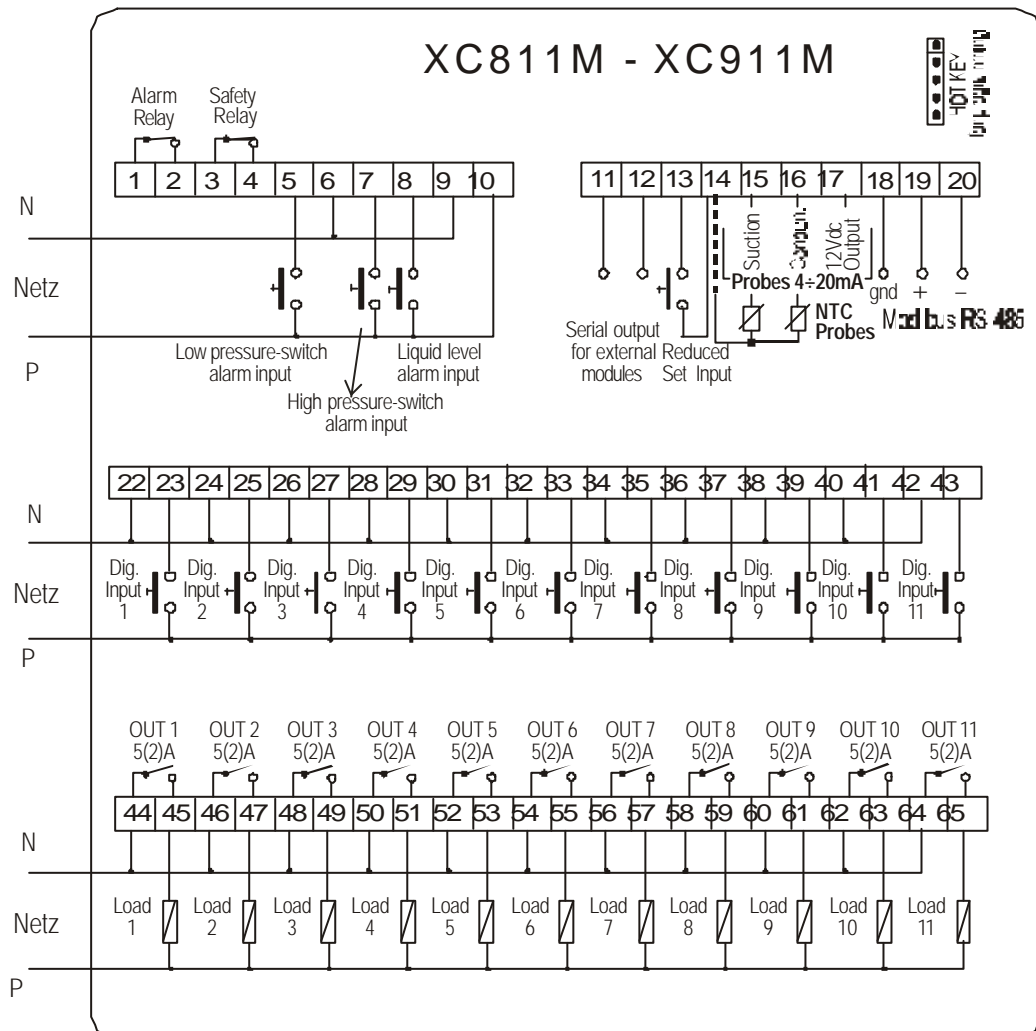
XC811M - XC911M

HOT KEY
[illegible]

Alarm Relay
Safety Relay

1 2 3 4 5 6 7 8 9 10

N
Netz
P

Low pressure-switch alarm input
Liquid level alarm input
High pressure-switch alarm input

11 12 13 14 15 16 17 18 19 20

Suction
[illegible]
12Vdc Output
Probes 4÷20mA
gnd + –
NTC Probes
Modbus RS 485
Serial output for external modules
Reduced Set Input

22 23 24 25 26 27 28 29 30 31 32 33 34 35 36 37 38 39 40 41 42 43

N
Netz
P

Dig. Input 1
Dig. Input 2
Dig. Input 3
Dig. Input 4
Dig. Input 5
Dig. Input 6
Dig. Input 7
Dig. Input 8
Dig. Input 9
Dig. Input 10
Dig. Input 11

OUT 1 5(2)A
OUT 2 5(2)A
OUT 3 5(2)A
OUT 4 5(2)A
OUT 5 5(2)A
OUT 6 5(2)A
OUT 7 5(2)A
OUT 8 5(2)A
OUT 9 5(2)A
OUT 10 5(2)A
OUT 11 5(2)A

44 45 46 47 48 49 50 51 52 53 54 55 56 57 58 59 60 61 62 63 64 65

N
Netz
P

Load 1
Load 2
Load 3
Load 4
Load 5
Load 6
Load 7
Load 8
Load 9
Load 10
Load 11